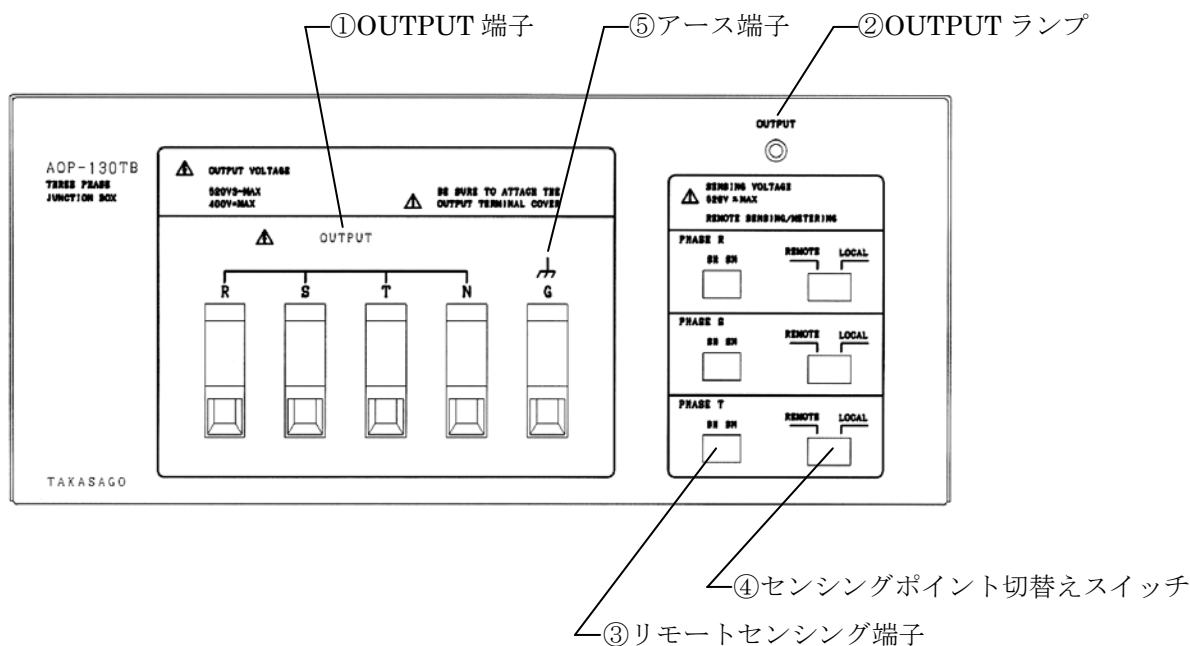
①OUTPUT 端子
⑤アース端子
②OUTPUT ランプ

AOP-130TB
THREE PHASE
JUNCTION BOX

OUTPUT VOLTAGE
520VS-MAX
400V=MAX

BE SURE TO ATTACH THE
OUTPUT TERMINAL COVER

OUTPUT

R S T N G

TAKASAGO

OUTPUT

SENSING VOLTAGE
520V =MAX
REMOTE SENSING/METERING

PHASE R
SR SN
REMOTE LOCAL

PHASE S
SS SN
REMOTE LOCAL

PHASE T
ST SN
REMOTE LOCAL

④センシングポイント切替えスイッチ
③リモートセンシング端子